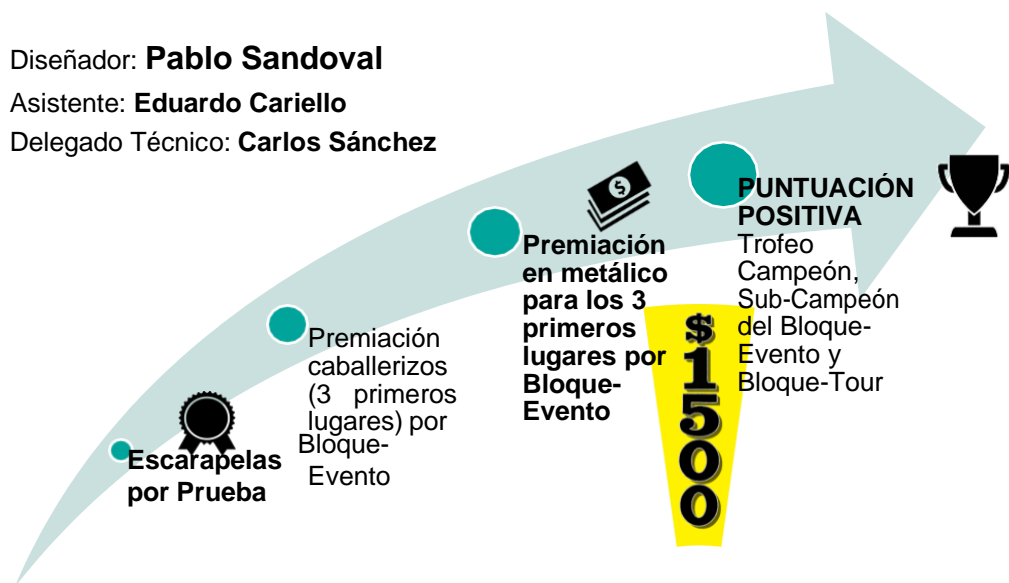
Diseñador: **Pablo Sandoval**
Asistente: **Eduardo Cariello**
Delegado Técnico: **Carlos Sánchez**

**Escarapelas por Prueba**

Premiación caballerizos (3 primeros lugares) por Bloque-Evento

**Premiación en metálico para los 3 primeros lugares por Bloque-Evento**

$1500

**PUNTUACIÓN POSITIVA**
Trofeo Campeón, Sub-Campeón del Bloque-Evento y Bloque-Tour